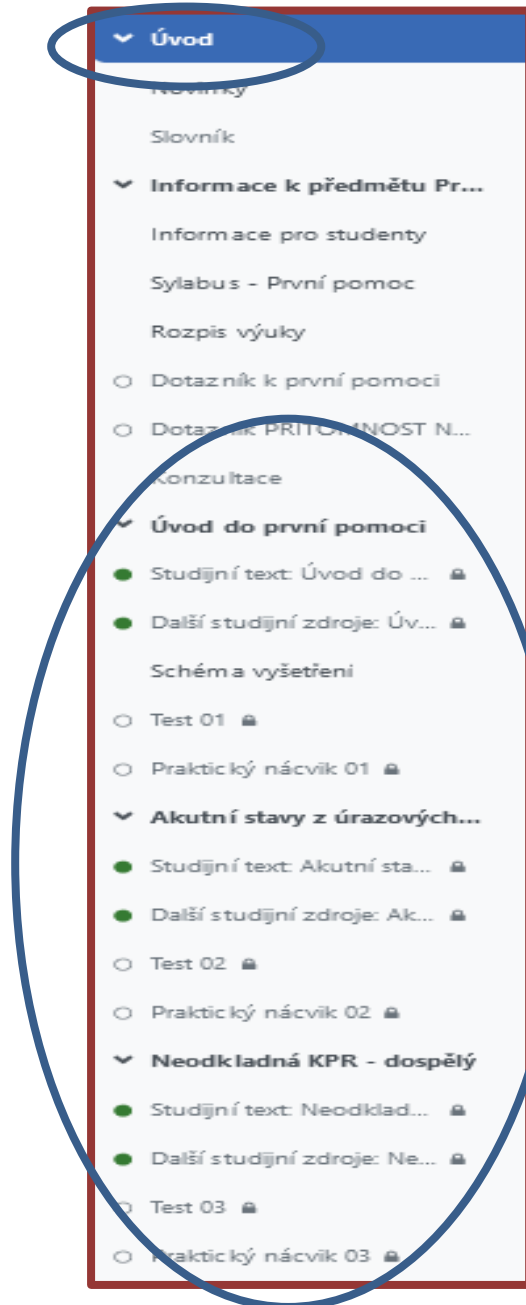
Úvod
Novinky
Slovník
Informace k předmětu Pr...
Informace pro studenty
Sylabus - První pomoc
Rozpis výuky
Dotazník k první pomoci
Dotazník PŘÍTOMNOST N...
Konzultace
Úvod do první pomoci
Studijní text: Úvod do ...
Další studijní zdroje: Úv...
Schéma vyšetření
Test 01
Praktický nácvik 01
Akutní stavy z úrazových...
Studijní text: Akutní sta...
Další studijní zdroje: Ak...
Test 02
Praktický nácvik 02
Neodkladná KPR - dospělý
Studijní text: Neodklad...
Další studijní zdroje: Ne...
Test 03
Praktický nácvik 03